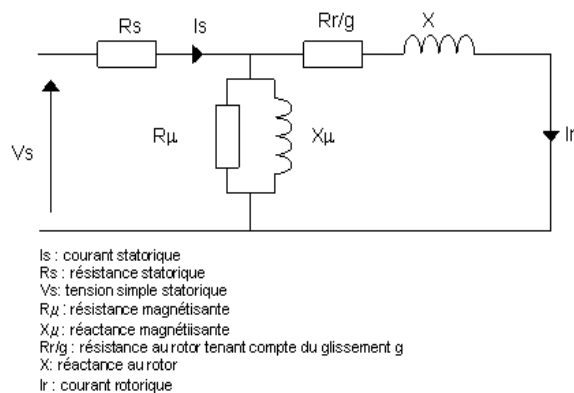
Rs
Is
Rr/g
X
Vs
Rμ
Xμ
Ir

Is : courant statorique
Rs : résistance statorique
Vs: tension simple statorique
Rμ : résistance magnétisante
Xμ : réactance magnétiisante
Rr/g : résistance au rotor tenant compte du glissement g
X: réactance au rotor
Ir : courant rotorique